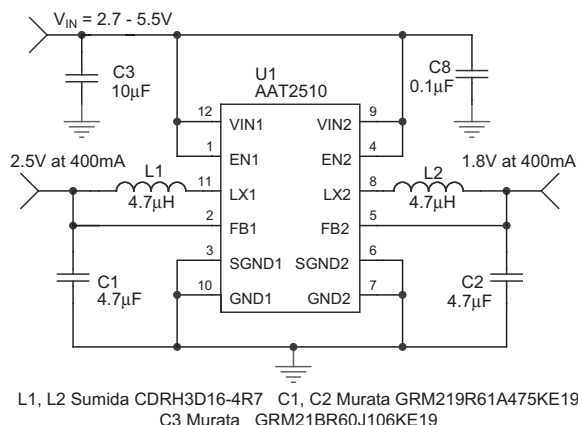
$V_{IN}$ = 2.7 - 5.5V

C3
10µF

U1
AAT2510

C8
0.1µF

12 VIN1
1 EN1
11 LX1
2 FB1
3 SGND1
10 GND1

9 VIN2
4 EN2
8 LX2
5 FB2
6 SGND2
7 GND2

2.5V at 400mA
L1
4.7µH

1.8V at 400mA
L2
4.7µH

C1
4.7µF

C2
4.7µF

L1, L2 Sumida CDRH3D16-4R7 C1, C2 Murata GRM219R61A475KE19
C3 Murata GRM21BR60J106KE19